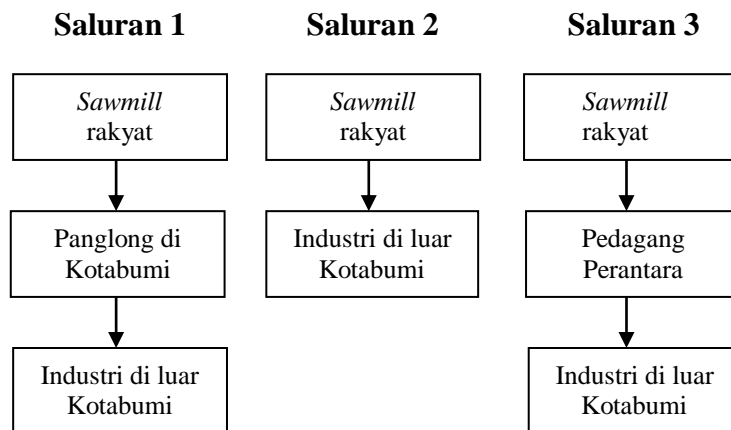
Saluran 1

Sawmill rakyat

Panglong di Kotabumi

Industri di luar Kotabumi

Saluran 2

Sawmill rakyat

Industri di luar Kotabumi

Saluran 3

Sawmill rakyat

Pedagang Perantara

Industri di luar Kotabumi